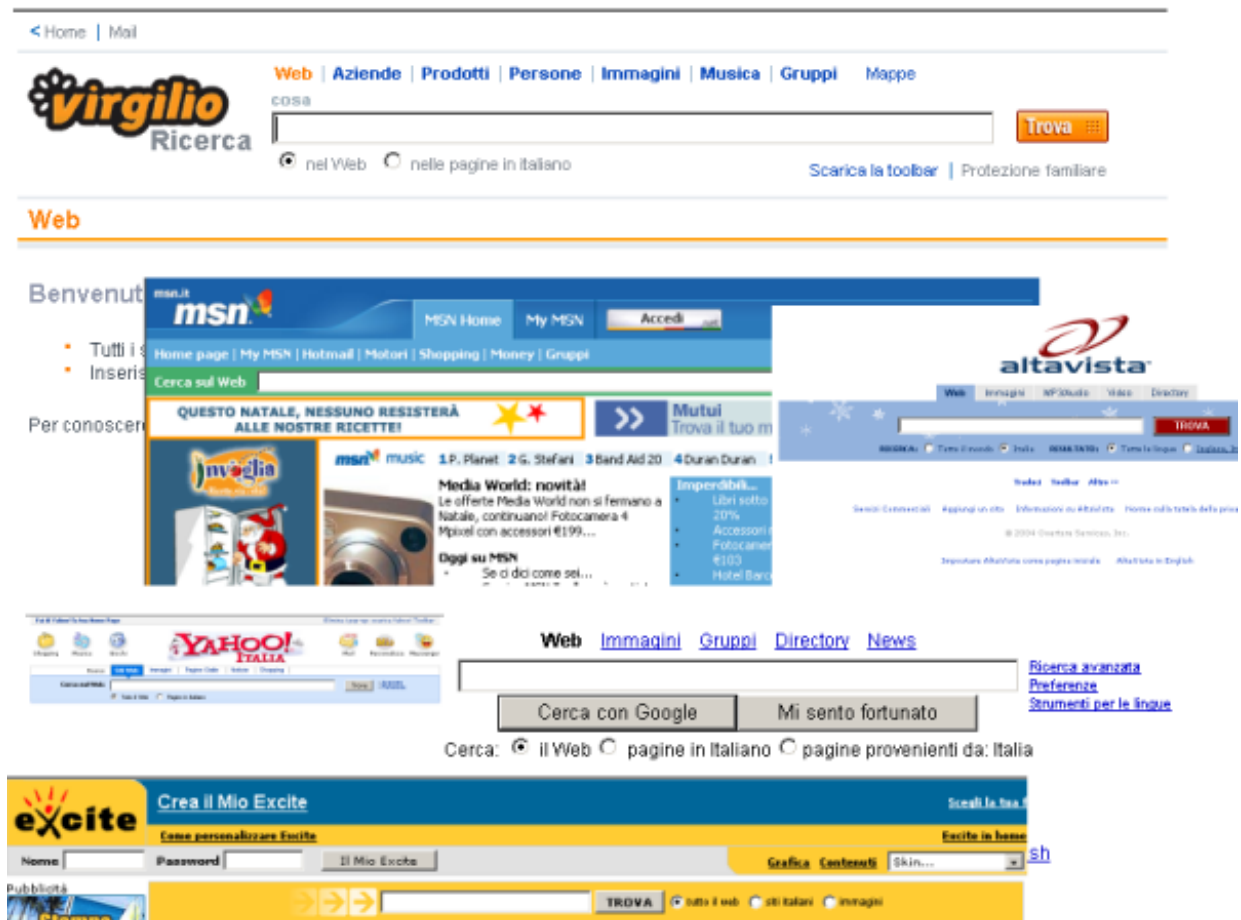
< Home | Mail

virgilio Ricerca

Web | Aziende | Prodotti | Persone | Immagini | Musica | Gruppi Mappe

cosa

Trova

nel Web nelle pagine in italiano

Scarica la toolbar | Protezione familiare

Web

Benvenut

Tutti i

Inseris

Per conoscer

msn.it msn

MSN Home My MSN Accedi

Home page | My MSN | Hotmail | Motori | Shopping | Money | Gruppi

Cerca sul Web

QUESTO NATALE, NESSUNO RESISTERÀ ALLE NOSTRE RICETTE!

Mutui Trova il tuo m

Invoglia

msn music 1 P. Planet 2 G. Stefani 3 Band Aid 20 4 Duran Duran

Media World: novità!
Le offerte Media World non si fermano a Natale, continuano! Fotocamera 4 Mpixel con accessori €199....

Oggi su MSN
Se ci dici come sei...

Imperdibili...
Libri sotto 20%
Accessori
Fotocamer €103
Hotel Barc

altavista

Web Immagini MP3/Audio Video Directory

TROVA

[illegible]

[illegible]

YAHOO! ITALIA

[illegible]

Web Immagini Gruppi Directory News

Ricerca avanzata
Preferenze
Strumenti per le lingue

Cerca con Google Mi sento fortunato

Cerca: il Web pagine in Italiano pagine provenienti da: Italia

excite

Crea il Mio Excite

Scegli la tua

Come personalizzare Excite

Excite in home

Nome Password Il Mio Excite

Grafica Contenuti Skin...

sh

Pubblicità

TROVA tutto il web siti italiani immagini